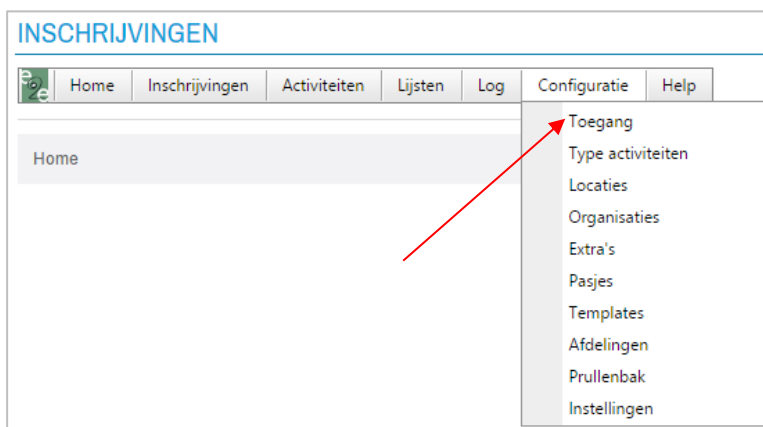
INSCHRIJVINGEN

e2e

Home | Inschrijvingen | Activiteiten | Lijsten | Log | Configuratie | Help

Home

Toegang
Type activiteiten
Locaties
Organisaties
Extra's
Pasjes
Templates
Afdelingen
Prullenbak
Instellingen